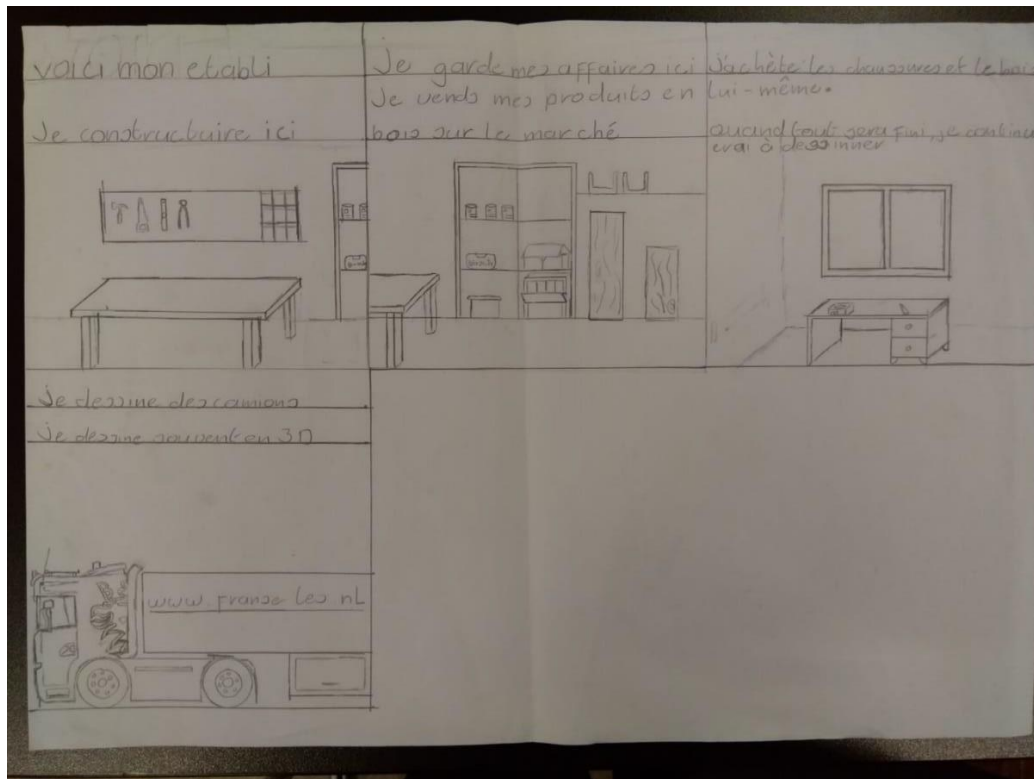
voici mon etabli

Je construcuire ici

Je garde mes affaires ici Je vends mes produits en bois sur le marché

J'achète les chaussures et le bois lui-même.

quand tout sera fini, je continuerai à dessiner

Je dessine des camions

Je dessine souvent en 3D

www.franse les nL